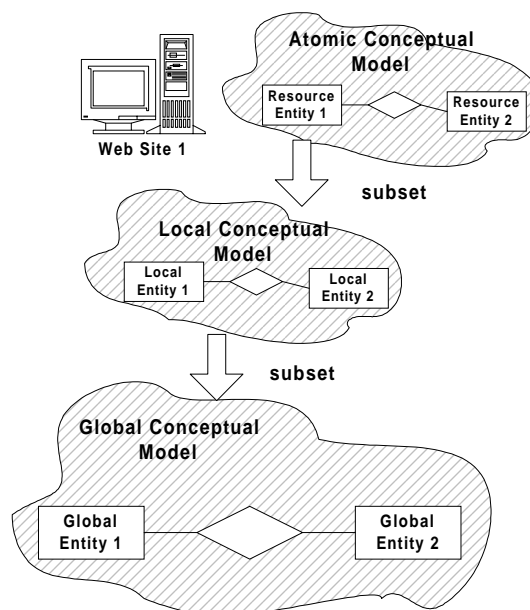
Atomic Conceptual Model

Resource Entity 1

Resource Entity 2

Web Site 1

subset

Local Conceptual Model

Local Entity 1

Local Entity 2

subset

Global Conceptual Model

Global Entity 1

Global Entity 2